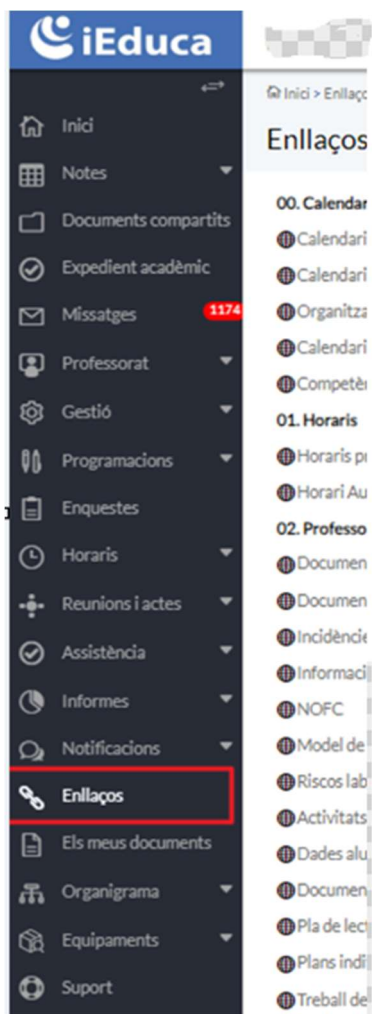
iEduca

Inici
Notes
Documents compartits
Expedient acadèmic
Missatges 1174
Professorat
Gestió
Programacions
Enquestes
Horaris
Reunions i actes
Assistència
Informes
Notificacions
Enllaços
Els meus documents
Organigrama
Equipaments
Suport

Inici > Enllaç

Enllaços

00. Calendar
Calendari
Calendari
Organitza
Calendari
Competè
01. Horaris
Horaris p
Horari Au
02. Professo
Documen
Documen
Incidènci
Informac
NOFC
Model de
Riscos lab
Activitats
Dades alu
Documen
Pla de lec
Plans indi
Treball de